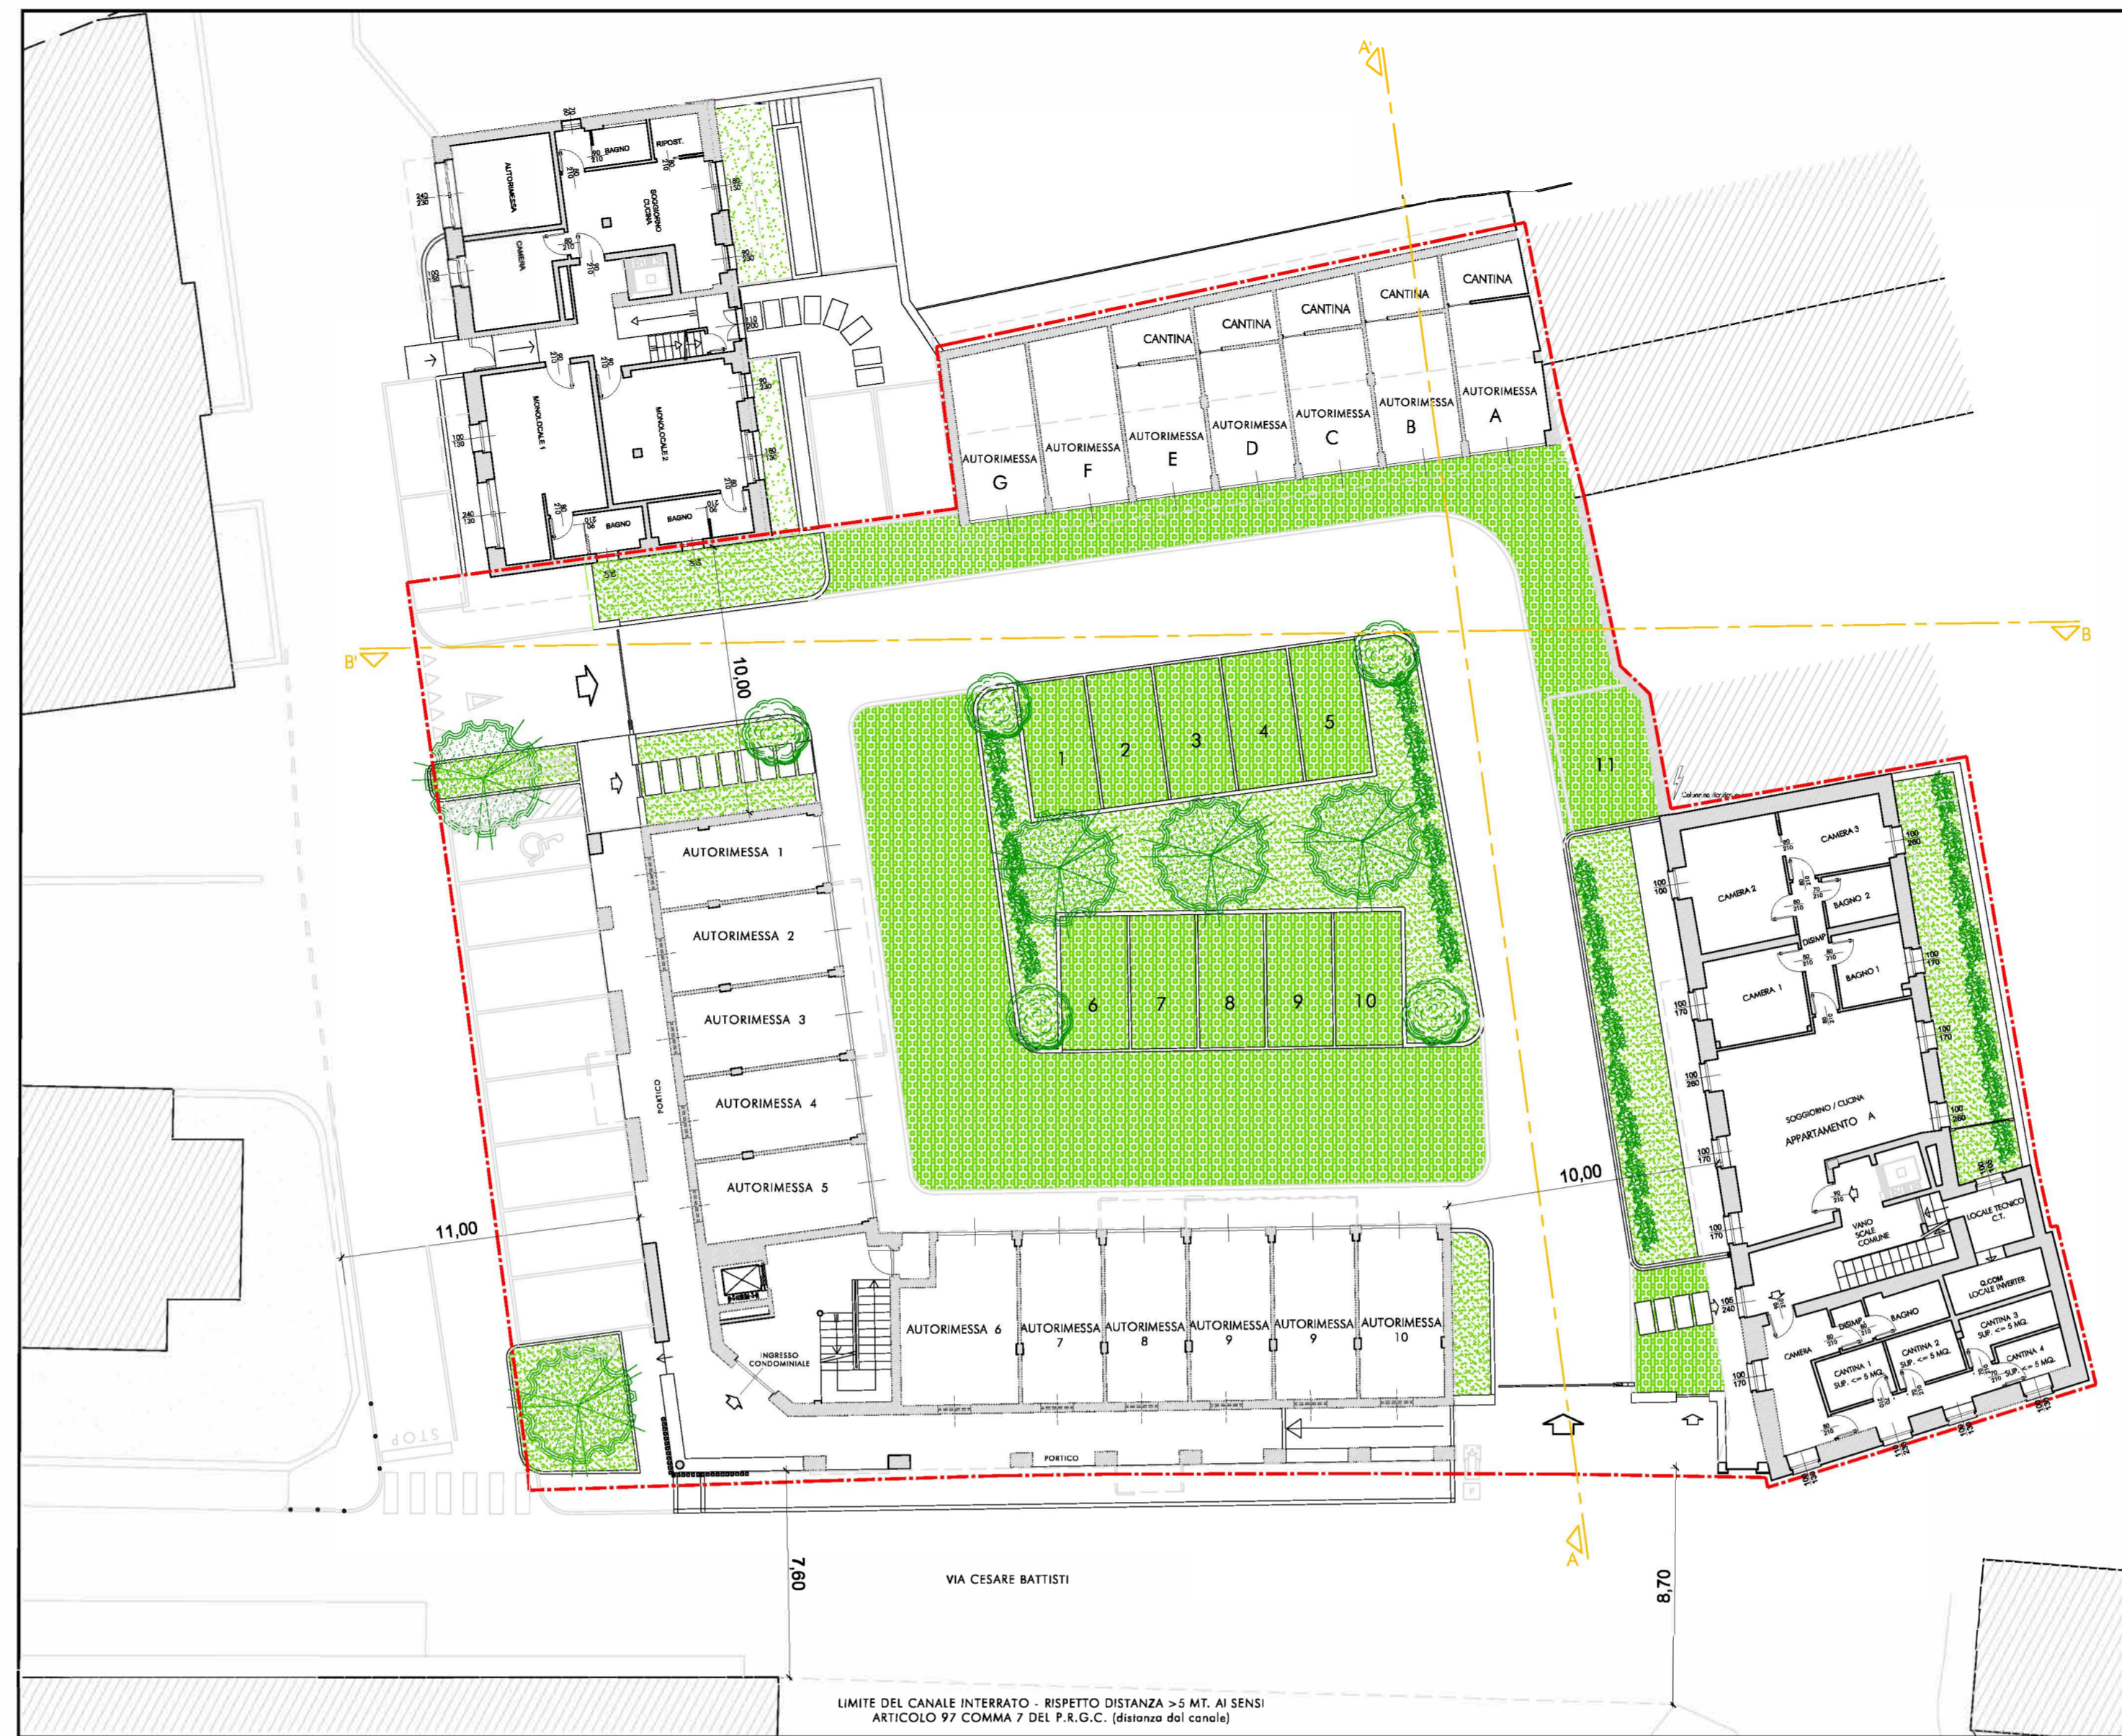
A'

BAGNO
RIPOST.
AUTORIMESSA
SOGGIORNO CUCINA
CAMERA
MONOLOCALE 1
MONOLOCALE 2
BAGNO
BAGNO

CANTINA
CANTINA
CANTINA
CANTINA
CANTINA
CANTINA

AUTORIMESSA G
AUTORIMESSA F
AUTORIMESSA E
AUTORIMESSA D
AUTORIMESSA C
AUTORIMESSA B
AUTORIMESSA A

B'
B

10,00

1
2
3
4
5
6
7
8
9
10
11

AUTORIMESSA 1
AUTORIMESSA 2
AUTORIMESSA 3
AUTORIMESSA 4
AUTORIMESSA 5

PORTICO

CAMERA 3
CAMERA 2
BAGNO 2
DISIMP.
CAMERA 1
BAGNO 1
SOGGIORNO / CUCINA
APPARTAMENTO A
VANO SCALE COMUNE
LOCALE TECNICO C.T.
Q.COM LOCALE INVERTER
BAGNO
CAMERA
DISIMP.
CANTINA 1 SUP. <= 5 MQ.
CANTINA 2 SUP. <= 5 MQ.
CANTINA 3 SUP. <= 5 MQ.
CANTINA 4 SUP. <= 5 MQ.

10,00
11,00

INGRESSO CONDOMINIALE

AUTORIMESSA 6
AUTORIMESSA 7
AUTORIMESSA 8
AUTORIMESSA 9
AUTORIMESSA 9
AUTORIMESSA 10

PORTICO

STOP

A

7,60
VIA CESARE BATTISTI
8,70

LIMITE DEL CANALE INTERRATO - RISPETTO DISTANZA >5 MT. AI SENSI ARTICOLO 97 COMMA 7 DEL P.R.G.C. (distanza dal canale)